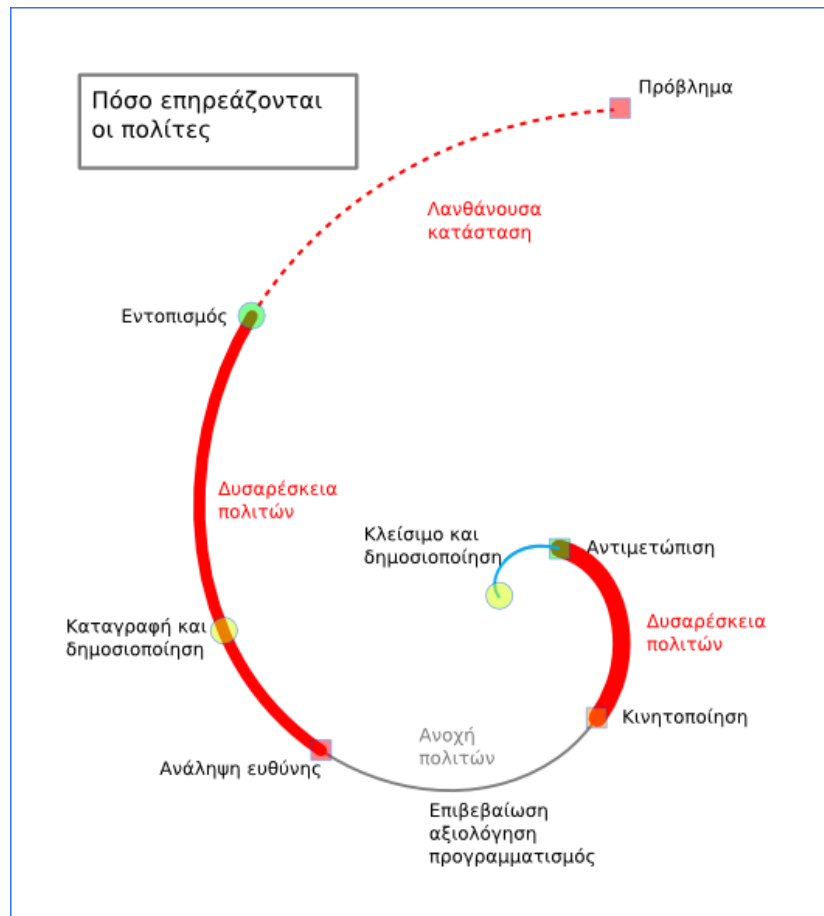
Πόσο επηρεάζονται οι πολίτες

Πρόβλημα

Λανθάνουσα κατάσταση

Εντοπισμός

Δυσαρέσκεια πολιτών

Κλείσιμο και δημοσιοποίηση

Αντιμετώπιση

Δυσαρέσκεια πολιτών

Καταγραφή και δημοσιοποίηση

Κινητοποίηση

Ανοχή πολιτών

Ανάληψη ευθύνης

Επιβεβαίωση αξιολόγηση προγραμματισμός